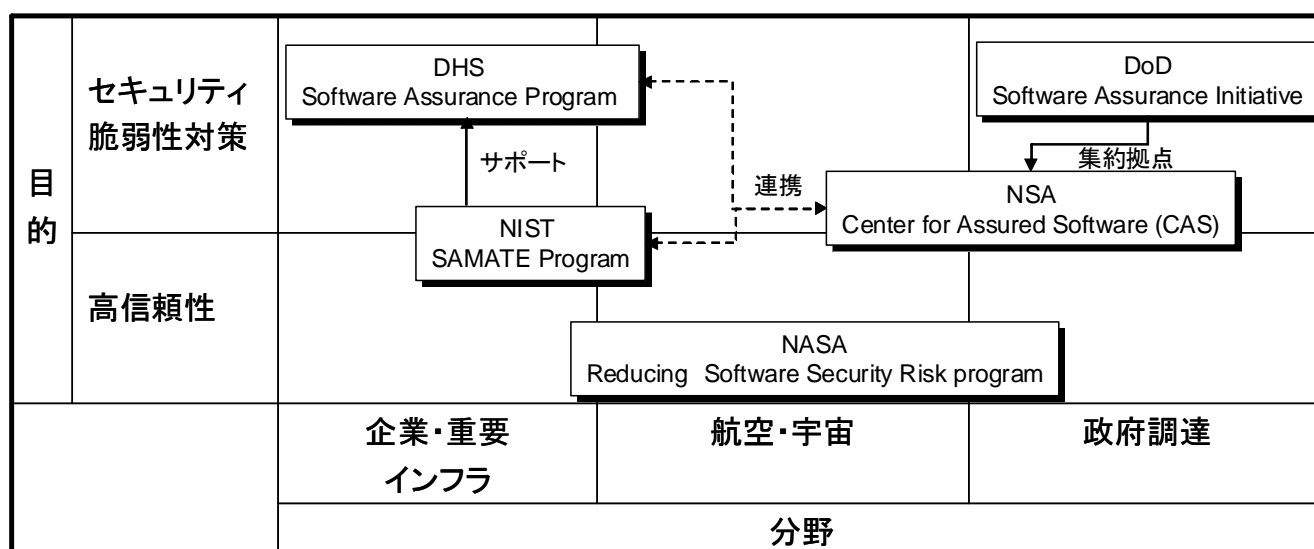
目的

セキュリティ脆弱性対策

高信頼性

DHS
Software Assurance Program

サポート

NIST
SAMATE Program

連携

DoD
Software Assurance Initiative

集約拠点

NSA
Center for Assured Software (CAS)

NASA
Reducing Software Security Risk program

企業・重要インフラ

航空・宇宙

政府調達

分野